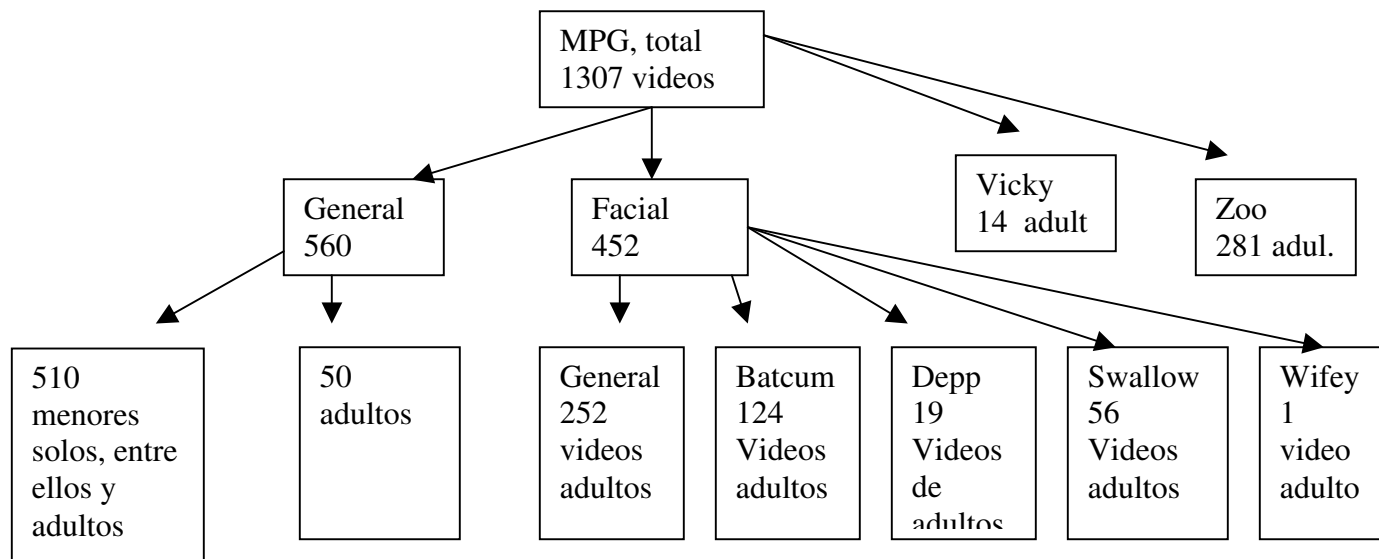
MPG, total 1307 videos

General 560

Facial 452

Vicky 14 adult

Zoo 281 adul.

510 menores solos, entre ellos y adultos

50 adultos

General 252 videos adultos

Batcum 124 Videos adultos

Depp 19 Videos de adultos

Swallow 56 Videos adultos

Wifey 1 video adulto